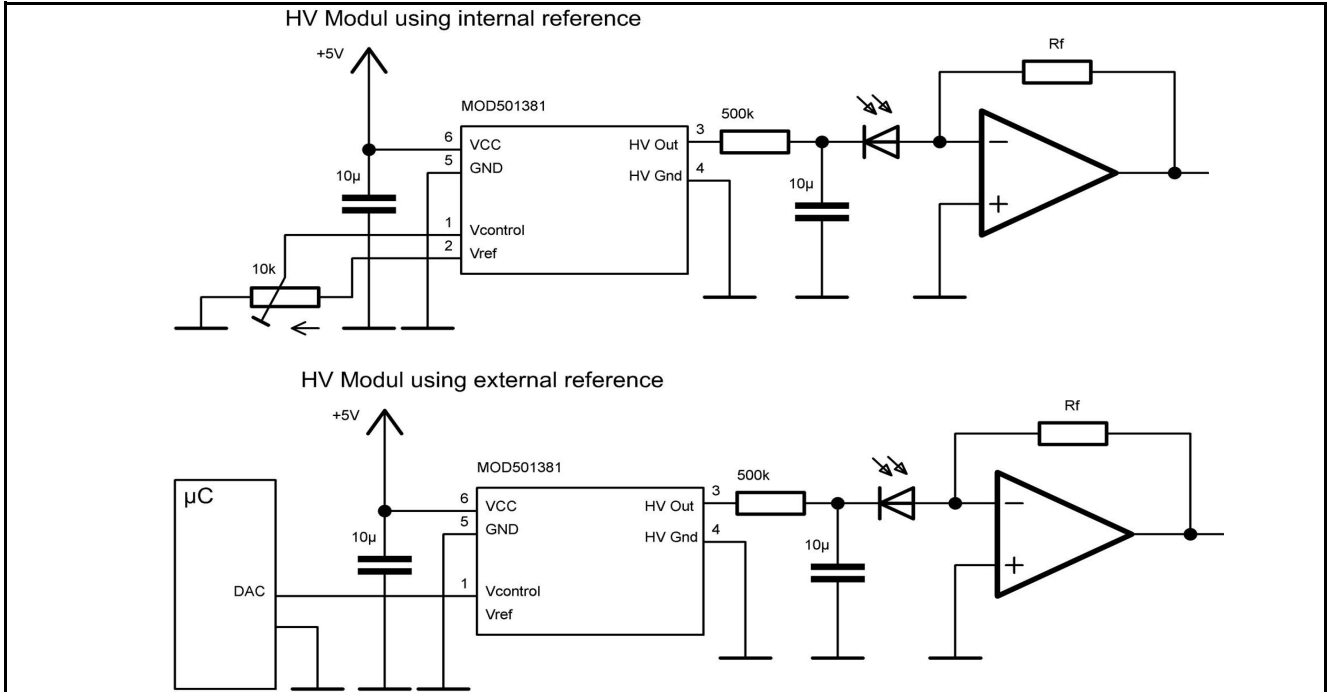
HV Modul using internal reference

+5V

MOD501381

6 VCC
5 GND
1 Vcontrol
2 Vref

HV Out 3
HV Gnd 4

10µ

10k

500k

10µ

Rf

−
+

HV Modul using external reference

+5V

MOD501381

µC

DAC

6 VCC
5 GND
1 Vcontrol
Vref

HV Out 3
HV Gnd 4

10µ

500k

10µ

Rf

−
+